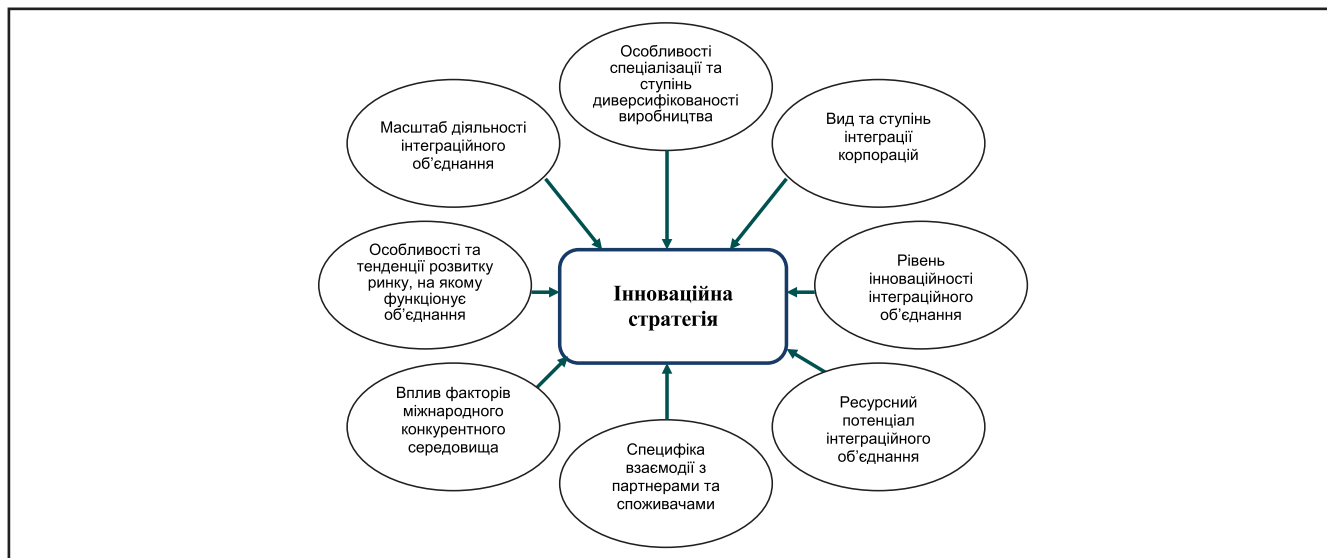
Особливості спеціалізації та ступінь диверсифікованості виробництва

Масштаб діяльності інтеграційного об'єднання

Вид та ступінь інтеграції корпорацій

Особливості та тенденції розвитку ринку, на якому функціонує об'єднання

Інноваційна стратегія

Рівень інноваційності інтеграційного об'єднання

Вплив факторів міжнародного конкурентного середовища

Ресурсний потенціал інтеграційного об'єднання

Специфіка взаємодії з партнерами та споживачами